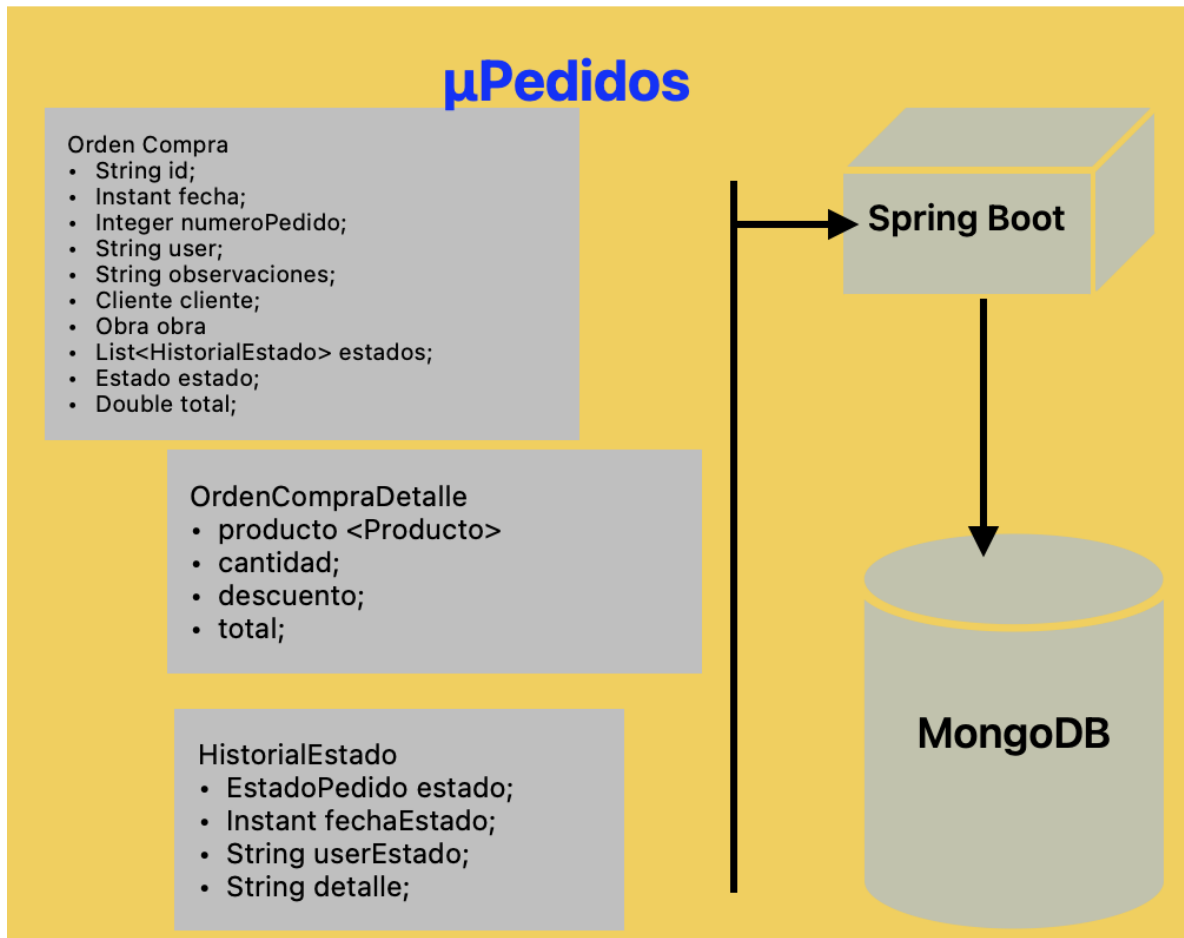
µPedidos

Orden Compra
- String id;
- Instant fecha;
- Integer numeroPedido;
- String user;
- String observaciones;
- Cliente cliente;
- Obra obra
- List<HistorialEstado> estados;
- Estado estado;
- Double total;

OrdenCompraDetalle
- producto <Producto>
- cantidad;
- descuento;
- total;

HistorialEstado
- EstadoPedido estado;
- Instant fechaEstado;
- String userEstado;
- String detalle;

Spring Boot

MongoDB